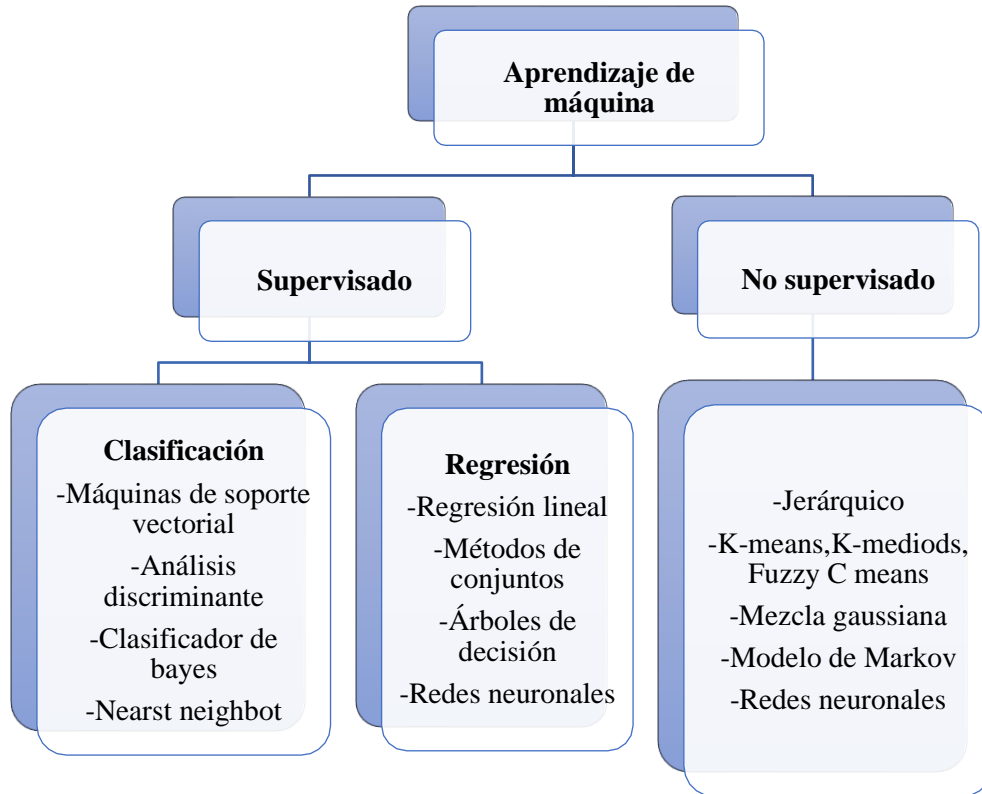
Aprendizaje de máquina

Supervisado

No supervisado

Clasificación
-Máquinas de soporte vectorial
-Análisis discriminante
-Clasificador de bayes
-Nearst neighbot

Regresión
-Regresión lineal
-Métodos de conjuntos
-Árboles de decisión
-Redes neuronales

-Jerárquico
-K-means,K-mediods, Fuzzy C means
-Mezcla gaussiana
-Modelo de Markov
-Redes neuronales